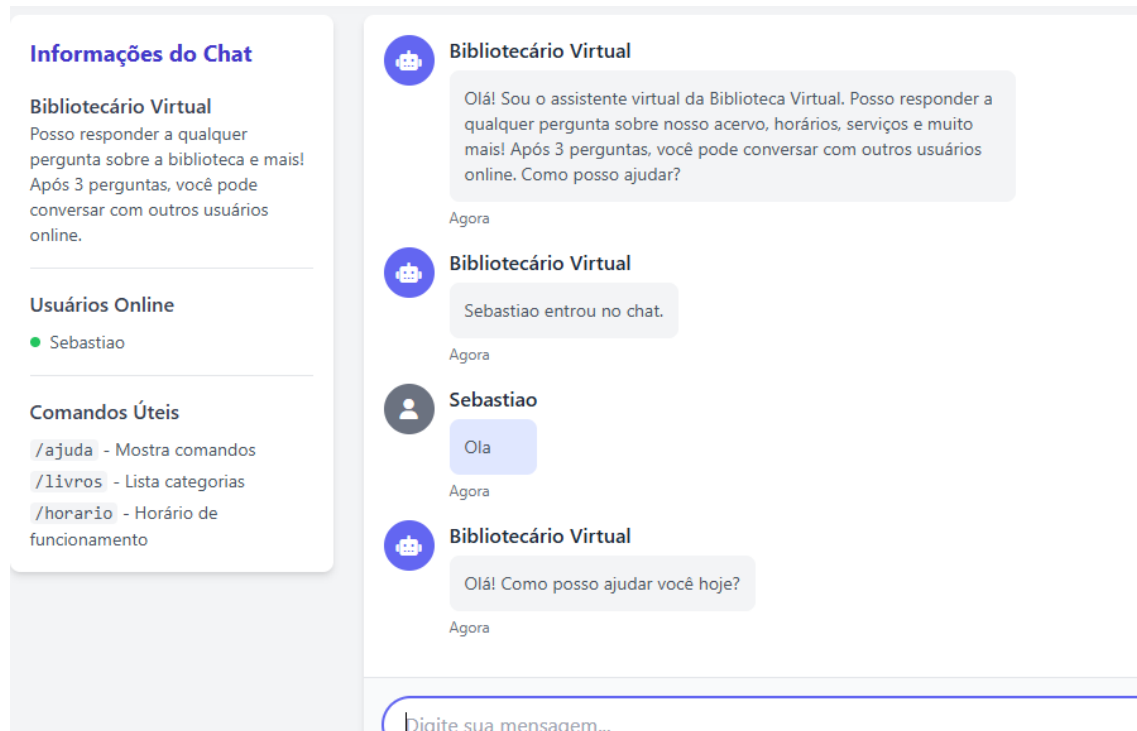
Informações do Chat

Bibliotecário Virtual
Posso responder a qualquer pergunta sobre a biblioteca e mais! Após 3 perguntas, você pode conversar com outros usuários online.

Usuários Online

Sebastiao

Comandos Úteis

/ajuda - Mostra comandos
/livros - Lista categorias
/horario - Horário de funcionamento

Bibliotecário Virtual
Olá! Sou o assistente virtual da Biblioteca Virtual. Posso responder a qualquer pergunta sobre nosso acervo, horários, serviços e muito mais! Após 3 perguntas, você pode conversar com outros usuários online. Como posso ajudar?
Agora

Bibliotecário Virtual
Sebastiao entrou no chat.
Agora

Sebastiao
Ola
Agora

Bibliotecário Virtual
Olá! Como posso ajudar você hoje?
Agora

Digite sua mensagem...